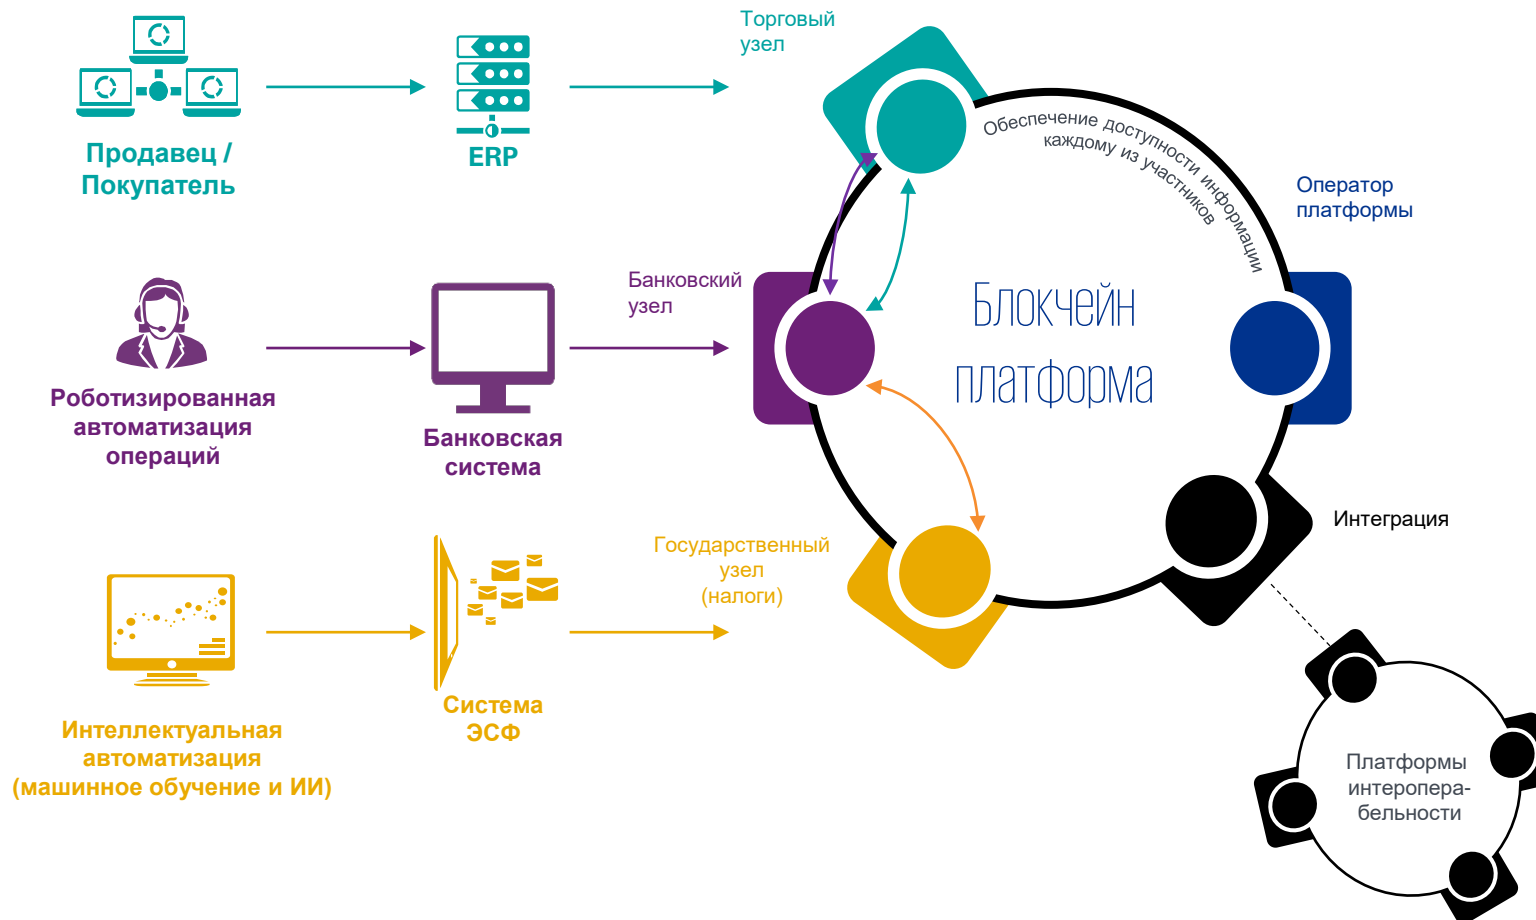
Продавец / Покупатель

ERP

Торговый узел

Обеспечение доступности информации каждому из участников

Оператор платформы

Роботизированная автоматизация операций

Банковская система

Банковский узел

Блокчейн платформа

Интеллектуальная автоматизация (машинное обучение и ИИ)

Система ЭСФ

Государственный узел (налоги)

Интеграция

Платформы интеропера-бельности